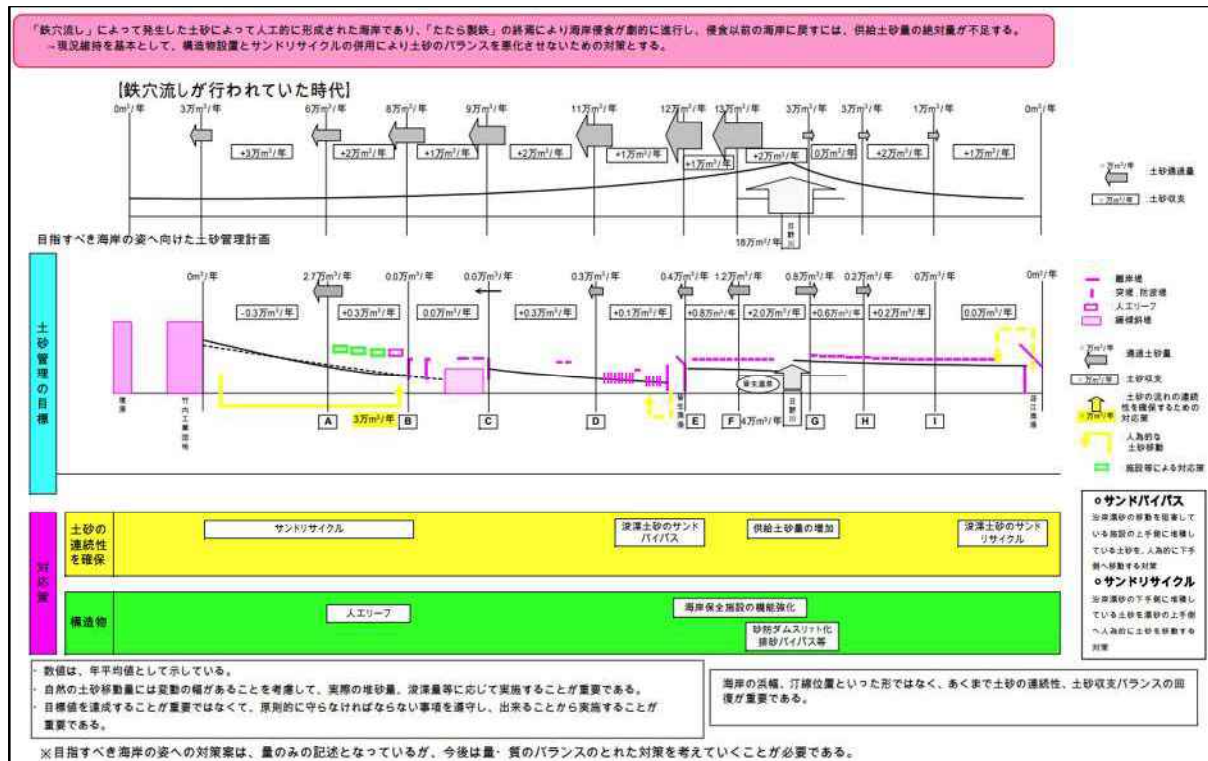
「鉄穴流し」によって発生した土砂によって人工的に形成された海岸であり、「たたら製鉄」の終焉により海岸侵食が劇的に進行し、侵食以前の海岸に戻すには、供給土砂量の絶対量が不足する。
→現況維持を基本として、構造物設置とサンドリサイクルの併用により土砂のバランスを悪化させないための対策とする。

【鉄穴流しが行われていた時代】

0m³/年　3万m³/年　6万m³/年　8万m³/年　9万m³/年　11万m³/年　12万m³/年　13万m³/年　3万m³/年　3万m³/年　1万m³/年　0m³/年

+3万m³/年　+2万m³/年　+1万m³/年　+2万m³/年　+1万m³/年　+1万m³/年　+2万m³/年　0万m³/年　+2万m³/年　+1万m³/年

18万m³/年　日野川

万m³/年　土砂通過量
万m³/年　土砂収支

目指すべき海岸の姿へ向けた土砂管理計画

土砂管理の目標

0m³/年　2.7万m³/年　0.0万m³/年　0.0万m³/年　0.3万m³/年　0.4万m³/年　1.2万m³/年　0.8万m³/年　0.2万m³/年　0万m³/年　0m³/年

-0.3万m³/年　+0.3万m³/年　0.0万m³/年　+0.3万m³/年　+0.1万m³/年　+0.8万m³/年　+2.0万m³/年　+0.6万m³/年　+0.2万m³/年　0.0万m³/年

境港　竹内工業団地　A　3万m³/年　B　C　D　E　F　4万m³/年　G　H　I　淀江漁港　皆生温泉　日野川

離岸堤
突堤、防波堤
人工リーフ
緩傾斜堤
万m³/年　通過土砂量
万m³/年　土砂収支
土砂の流れの連続性を確保するための対応策
人為的な土砂移動
施設等による対応策

対応策

土砂の連続性を確保　サンドリサイクル　浚渫土砂のサンドバイパス　供給土砂量の増加　浚渫土砂のサンドリサイクル

構造物　人工リーフ　海岸保全施設の機能強化　砂防ダムスリット化 排砂バイパス等

○サンドバイパス
沿岸漂砂の移動を阻害している施設の上手側に堆積している土砂を、人為的に下手側へ移動する対策
○サンドリサイクル
沿岸漂砂の下手側に堆積している土砂を漂砂の上手側へ人為的に土砂を移動する対策

・数値は、年平均値として示している。
・自然の土砂移動量には変動の幅があることを考慮して、実際の堆砂量、浚渫量等に応じて実施することが重要である。
・目標値を達成することが重要ではなくて、原則的に守らなければならない事項を遵守し、出来ることから実施することが重要である。

海岸の浜幅、汀線位置といった形ではなく、あくまで土砂の連続性、土砂収支バランスの回復が重要である。

※目指すべき海岸の姿への対策案は、量のみの記述となっているが、今後は量・質のバランスのとれた対策を考えていくことが必要である。